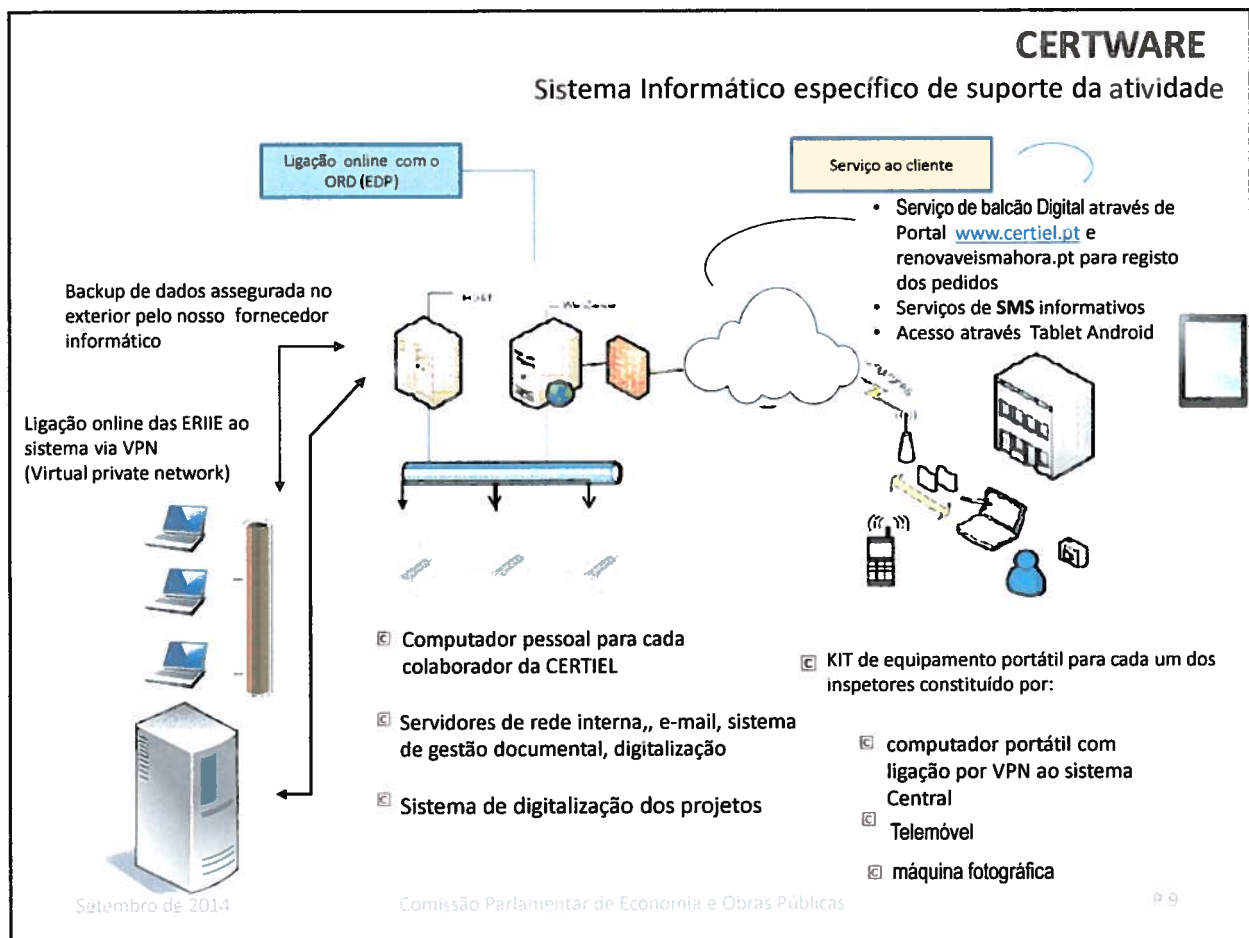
CERTWARE

Sistema Informático específico de suporte da atividade

Ligação online com o ORD (EDP)

Serviço ao cliente

• Serviço de balcão Digital através de Portal www.certiel.pt e renovaveismahora.pt para registo dos pedidos
• Serviços de SMS informativos
• Acesso através Tablet Android

Backup de dados assegurada no exterior pelo nosso fornecedor informático

Ligação online das ERIIE ao sistema via VPN (Virtual private network)

Computador pessoal para cada colaborador da CERTIEL

Servidores de rede interna,, e-mail, sistema de gestão documental, digitalização

Sistema de digitalização dos projetos

KIT de equipamento portátil para cada um dos inspetores constituído por:

computador portátil com ligação por VPN ao sistema Central

Telemóvel

máquina fotográfica

Setembro de 2014

Comissão Parlamentar de Economia e Obras Públicas

P 9